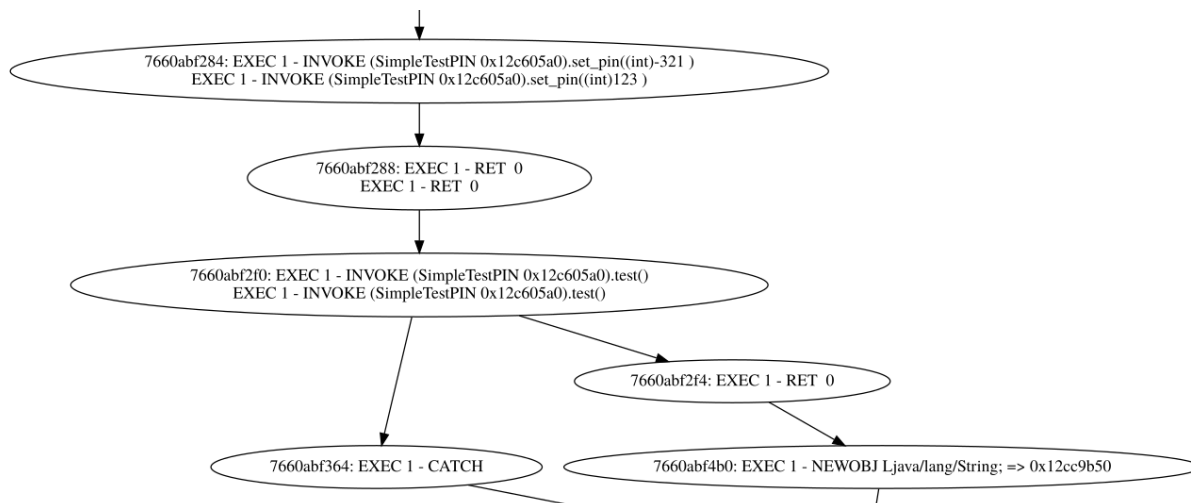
7660abf284: EXEC 1 - INVOKE (SimpleTestPIN 0x12c605a0).set_pin((int)-321 )
EXEC 1 - INVOKE (SimpleTestPIN 0x12c605a0).set_pin((int)123 )

7660abf288: EXEC 1 - RET 0
EXEC 1 - RET 0

7660abf2f0: EXEC 1 - INVOKE (SimpleTestPIN 0x12c605a0).test()
EXEC 1 - INVOKE (SimpleTestPIN 0x12c605a0).test()

7660abf2f4: EXEC 1 - RET 0

7660abf364: EXEC 1 - CATCH

7660abf4b0: EXEC 1 - NEWOBJ Ljava/lang/String; => 0x12cc9b50